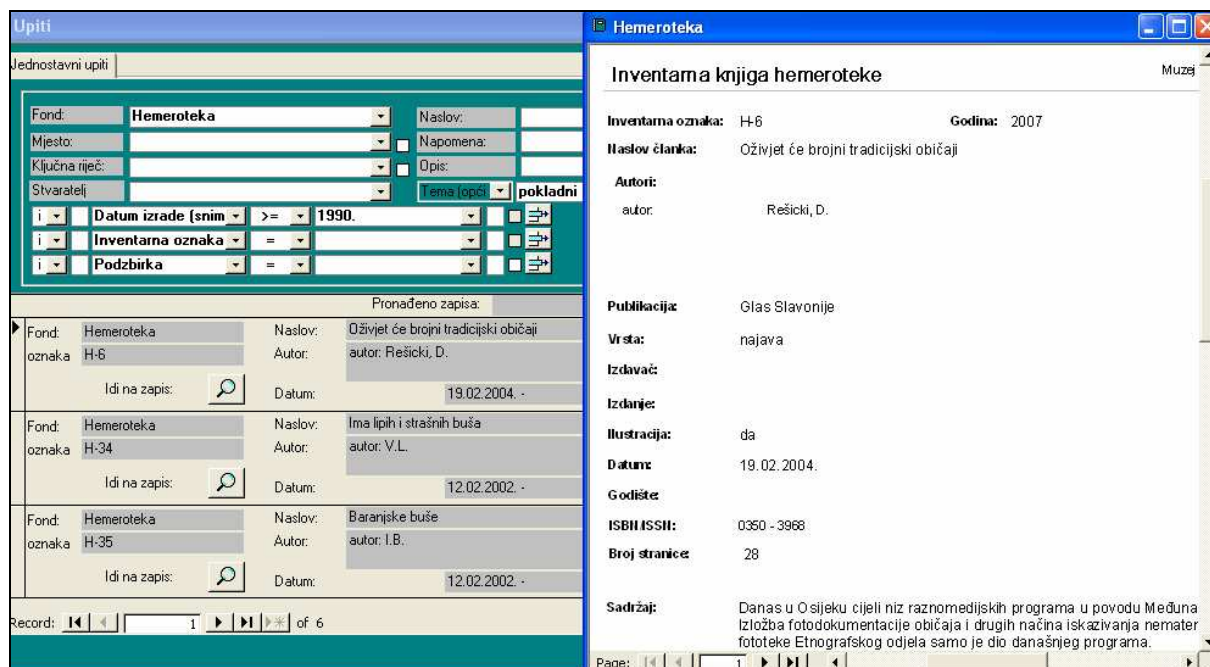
Upiti

Jednostavni upiti

Fond: Hemeroteka
Mjesto:
Ključna riječ:
Stvaratelj
Naslov:
Napomena:
Opis:
Tema (opći) pokladni

i Datum izrade (snim >= 1990.
i Inventarna oznaka =
i Podzbirka =

Pronađeno zapisa:

Fond: Hemeroteka
oznaka H-6
Idi na zapis:
Naslov: Oživjet će brojni tradicijski običaji
Autor: autor: Rešicki, D.
Datum: 19.02.2004. -

Fond: Hemeroteka
oznaka H-34
Idi na zapis:
Naslov: Ima lipih i strašnih buša
Autor: autor: V.L.
Datum: 12.02.2002. -

Fond: Hemeroteka
oznaka H-35
Idi na zapis:
Naslov: Baranjske buše
Autor: autor: I.B.
Datum: 12.02.2002. -

Record: 1 of 6

Hemeroteka

Inventarna knjiga hemeroteke

Muzej

Inventarna oznaka: H-6
Godina: 2007
Naslov članka: Oživjet će brojni tradicijski običaji
Autori:
autor: Rešicki, D.

Publikacija: Glas Slavonije
Vrsta: najava
Izdavač:
Izdanje:
Ilustracija: da
Datum: 19.02.2004.
Godište:
ISBN/ISSN: 0350 - 3968
Broj stranice: 28

Sadržaj: Danas u Osijeku cijeli niz raznomedijskih programa u povodu Međuna Izložba fotodokumentacije običaja i drugih načina iskazivanja nemater fototeke Etnografskog odjela samo je dio današnjeg programa.

Page: 1